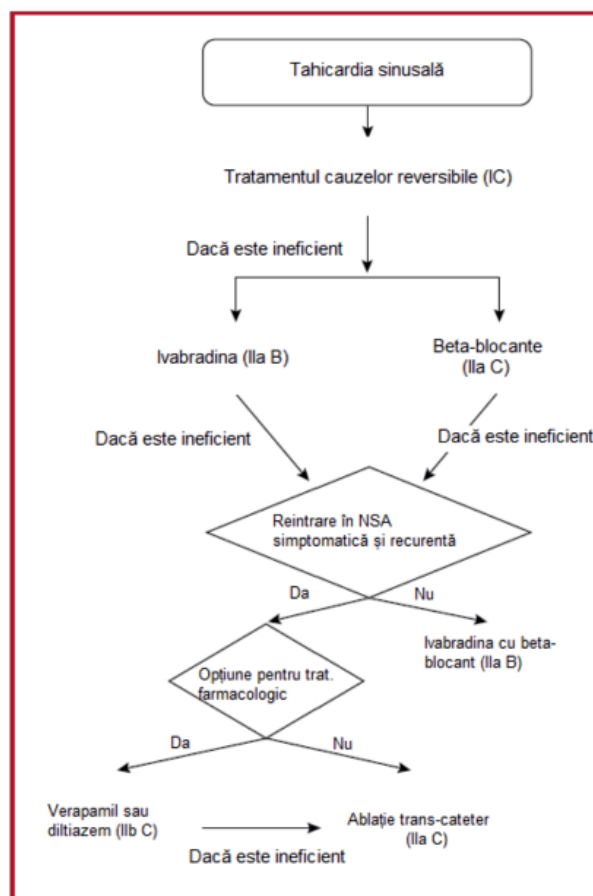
Tahicardia sinusală

Tratamentul cauzelor reversibile (IC)

Dacă este ineficient

Ivabradina (IIa B)

Beta-blocante (IIa C)

Dacă este ineficient

Dacă este ineficient

Reintrare în NSA simptomatică și recurentă

Da

Nu

Ivabradina cu beta-blocant (IIa B)

Opțiune pentru trat. farmacologic

Da

Nu

Verapamil sau diltiazem (IIb C)

Ablație trans-cateter (IIa C)

Dacă este ineficient